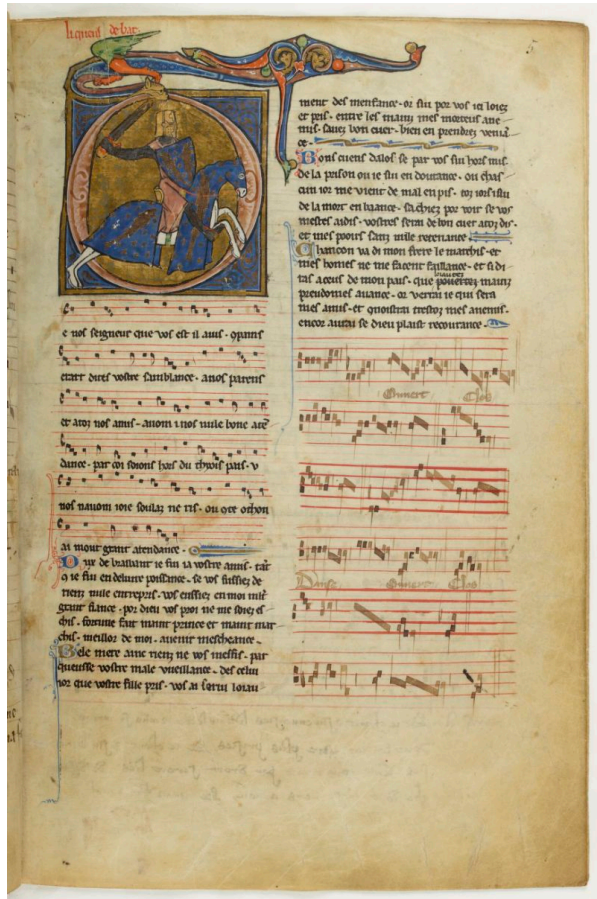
Hugues de bar

5

e vos seigneur que vos est il avis. quant
ctant dites vostre semblance. a vos parens
et a voz vos amis. a vom i vos vaille bone ac
dance. par coi soiont hors du chetif pais. v
nos navom ioie soulaz ne ris. ou est chascun
ai mout grant atendance.

Dux de brabant ie sui a vostre avis. car
ie ie sui en delivre poissance. se vos sailliez de
tient vaine entreprise vos emprise. en moi mis
grant fiance. por dieu vos proi ne me faciez
chose. fortune fait maint prince et maint mar
chis. meillor de moi. avenir mescheance.

Bele mere ame nen ne vos mespris. par
quenisse vostre male vueillance. des celui
voi que vostre fille pris. vos ai servi loiau

ment des m'enfance. or sui por vos ici loiez
et pris. entre les mains mes morteus anemis.
sauez bon cuer bien en prendrez vengance.

Bons cuens dalos se par vos sui hors mis.
de la prison ou ie sui en doutance. ou chascun
iour me vient de mal en pis. voz serai du
de la mort en lisance. sachez por voir se vos
mestres a dis. vostre serai de bon cuer a toz dis.
et mes pooir sanz nule recreance.

Chancon va di mon frere le marchis et
mes homes ne me facent faillance. et si di
tas a ceus de mon pais. que poverez maint
preudomes avance. or verrai ie qui sera
mes amis. et gnoistrai trestoz mes anemis.
encor aurai se dieu plaist recouvrance.

Quinent
Chose
Dange
Quinent
Chose